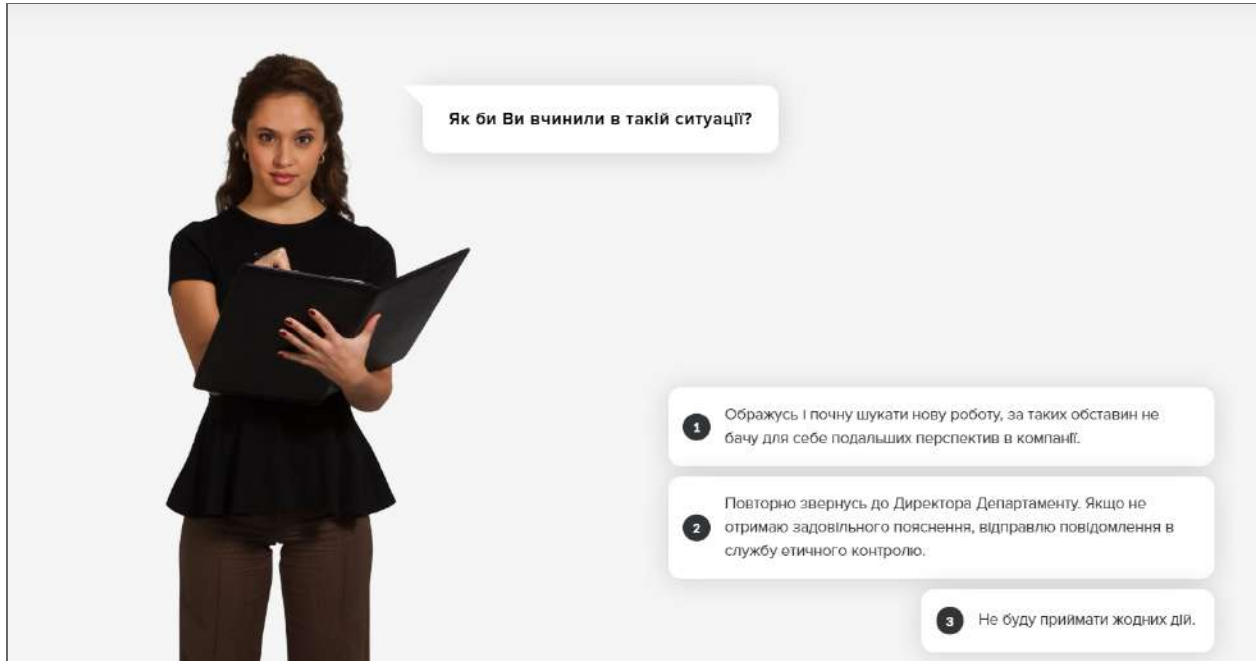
Як би Ви вчинили в такій ситуації?

1 Ображусь і почну шукати нову роботу, за таких обставин не бачу для себе подальших перспектив в компанії.

2 Повторно звернусь до Директора Департаменту. Якщо не отримаю задовільного пояснення, відправлю повідомлення в службу етичного контролю.

3 Не буду приймати жодних дій.